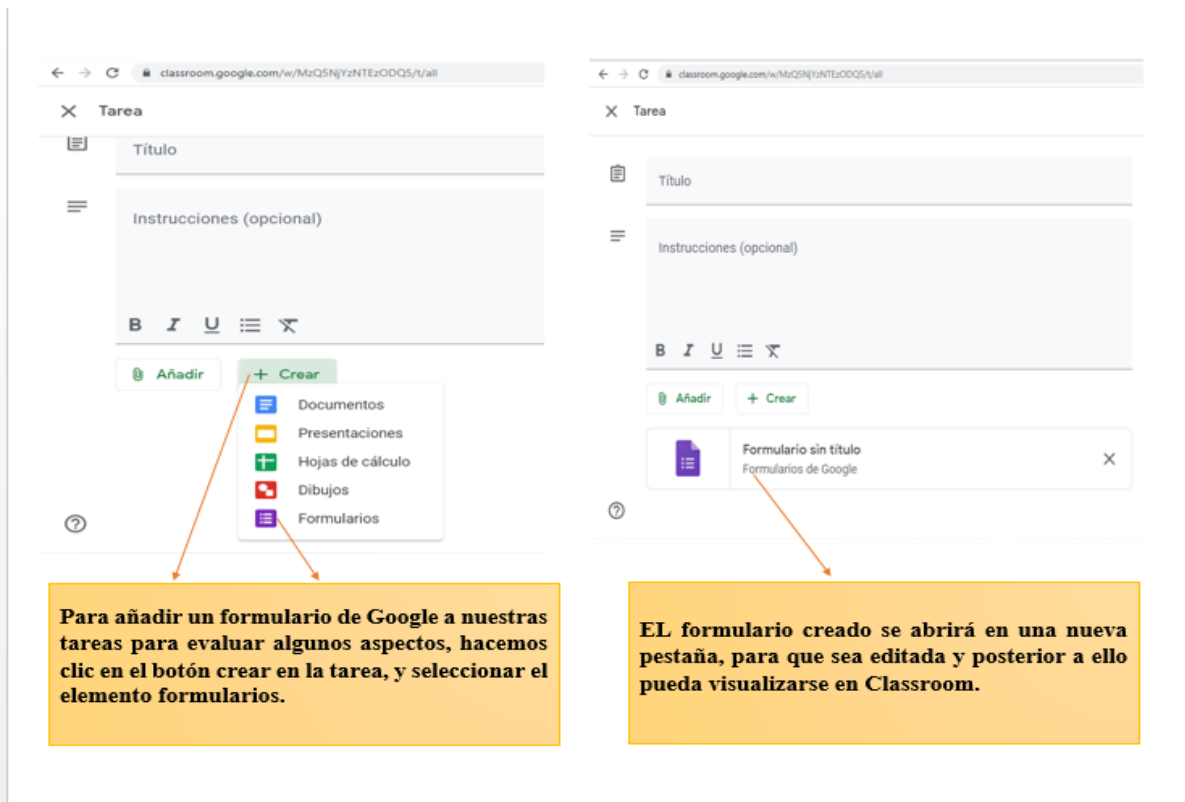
classroom.google.com/w/MzQ5NjYzNTEzODQ5/t/all

Tarea

Título

Instrucciones (opcional)

B I U

Añadir

+ Crear

Documentos

Presentaciones

Hojas de cálculo

Dibujos

Formularios

Para añadir un formulario de Google a nuestras tareas para evaluar algunos aspectos, hacemos clic en el botón crear en la tarea, y seleccionar el elemento formularios.

classroom.google.com/w/MzQ5NjYzNTEzODQ5/t/all

Tarea

Título

Instrucciones (opcional)

B I U

Añadir

+ Crear

Formulario sin título

Formularios de Google

EL formulario creado se abrirá en una nueva pestaña, para que sea editada y posterior a ello pueda visualizarse en Classroom.